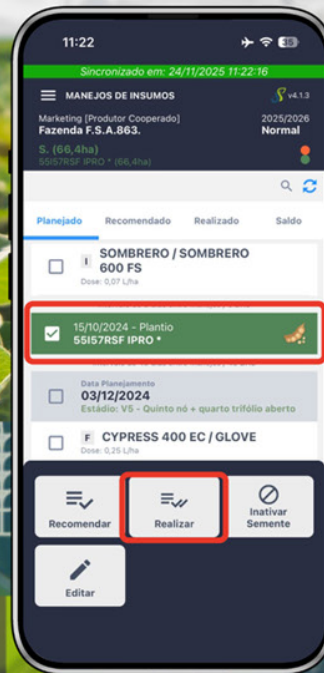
11:22

Sincronizado em: 24/11/2025 11:22:16

MANEJOS DE INSUMOS

v4.1.3

Marketing [Produtor Cooperado]
Fazenda F.S.A.863.

2025/2026
Normal

S. (66,4ha)
55I57RSF IPRO * (66,4ha)

Planejado Recomendado Realizado Saldo

I SOMBRERO / SOMBRERO 600 FS
Dose: 0,07 L/ha

15/10/2024 - Plantio
55I57RSF IPRO *

Data Planejamento
03/12/2024
Estádio: V5 - Quinto nó + quarto trifólio aberto

F CYPRESS 400 EC / GLOVE
Dose: 0,25 L/ha

Recomendar

Realizar

Inativar Semente

Editar